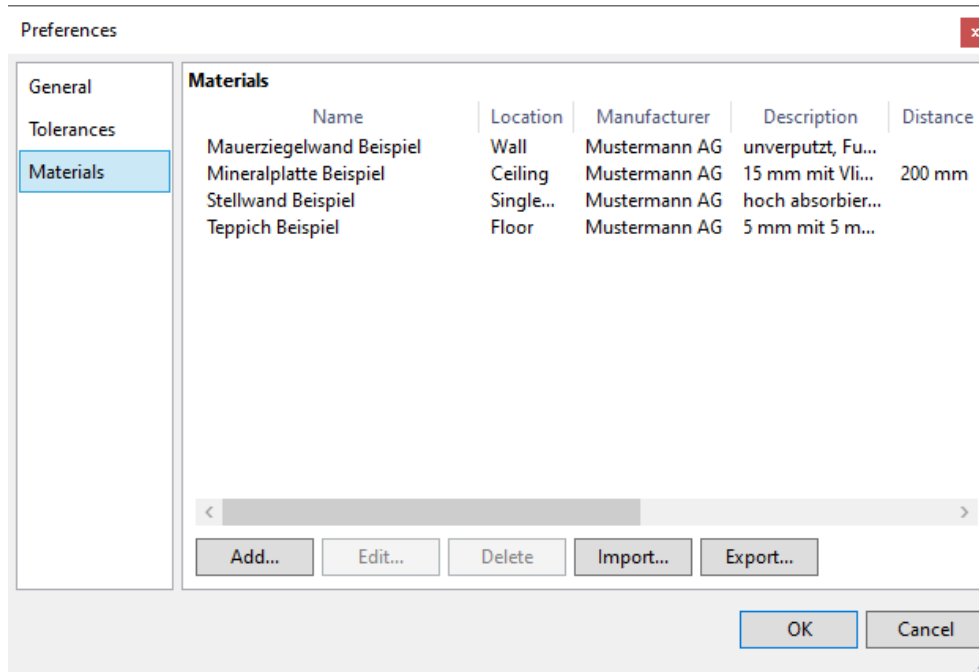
Preferences

General
Tolerances
Materials

Materials

| Name | Location | Manufacturer | Description | Distance |
|---|---|---|---|---|
| Mauerziegelwand Beispiel | Wall | Mustermann AG | unverputzt, Fu... | |
| Mineralplatte Beispiel | Ceiling | Mustermann AG | 15 mm mit Vli... | 200 mm |
| Stellwand Beispiel | Single... | Mustermann AG | hoch absorbier... | |
| Teppich Beispiel | Floor | Mustermann AG | 5 mm mit 5 m... | |

Add... Edit... Delete Import... Export...

OK Cancel